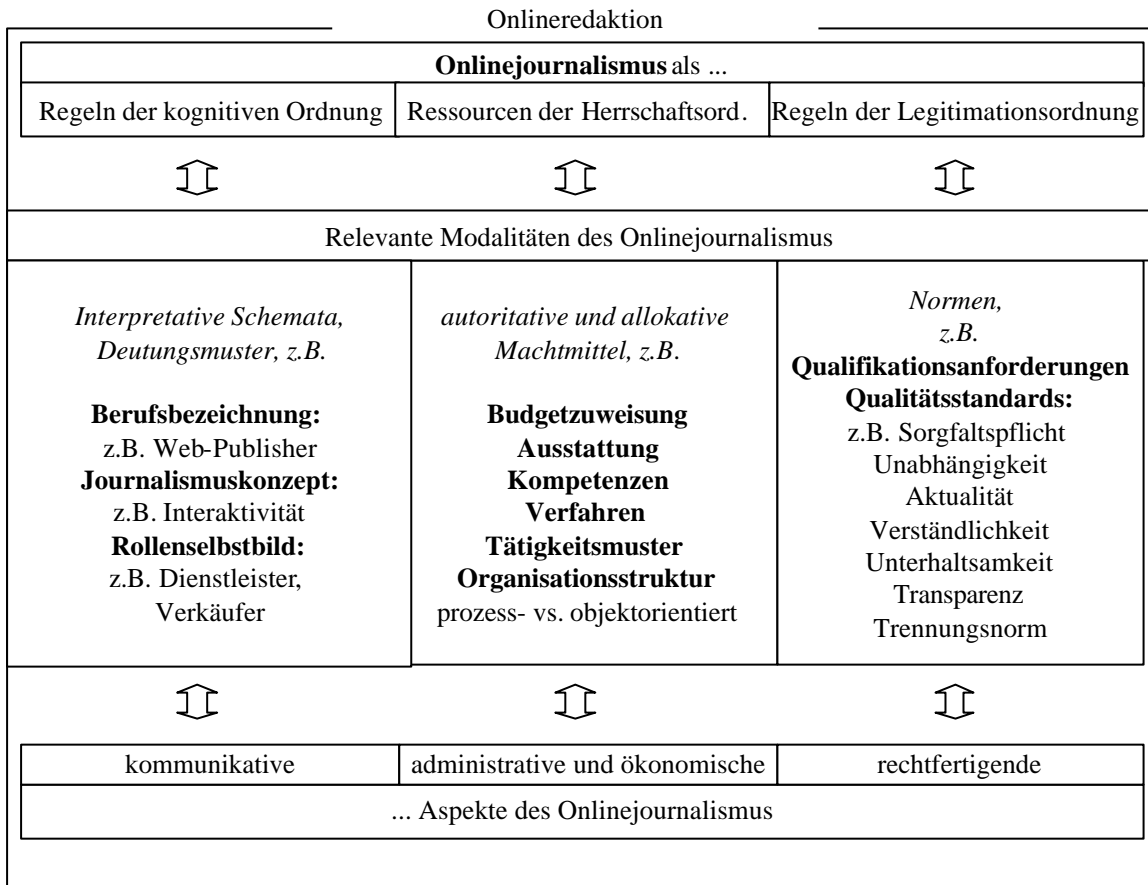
Onlineredaktion

**Onlinejournalismus** als ...

| Regeln der kognitiven Ordnung | Ressourcen der Herrschaftsord. | Regeln der Legitimationsordnung |
|---|---|---|

Relevante Modalitäten des Onlinejournalismus

| *Interpretative Schemata, Deutungsmuster, z.B.* **Berufsbezeichnung:** z.B. Web-Publisher **Journalismuskonzept:** z.B. Interaktivität **Rollenselbstbild:** z.B. Dienstleister, Verkäufer | *autoritative und allokative Machtmittel, z.B.* **Budgetzuweisung** **Ausstattung** **Kompetenzen** **Verfahren** **Tätigkeitsmuster** **Organisationsstruktur** prozess- vs. objektorientiert | *Normen, z.B.* **Qualifikationsanforderungen** **Qualitätsstandards:** z.B. Sorgfaltspflicht Unabhängigkeit Aktualität Verständlichkeit Unterhaltsamkeit Transparenz Trennungsnorm |
|---|---|---|

| kommunikative | administrative und ökonomische | rechtfertigende |
|---|---|---|

... Aspekte des Onlinejournalismus